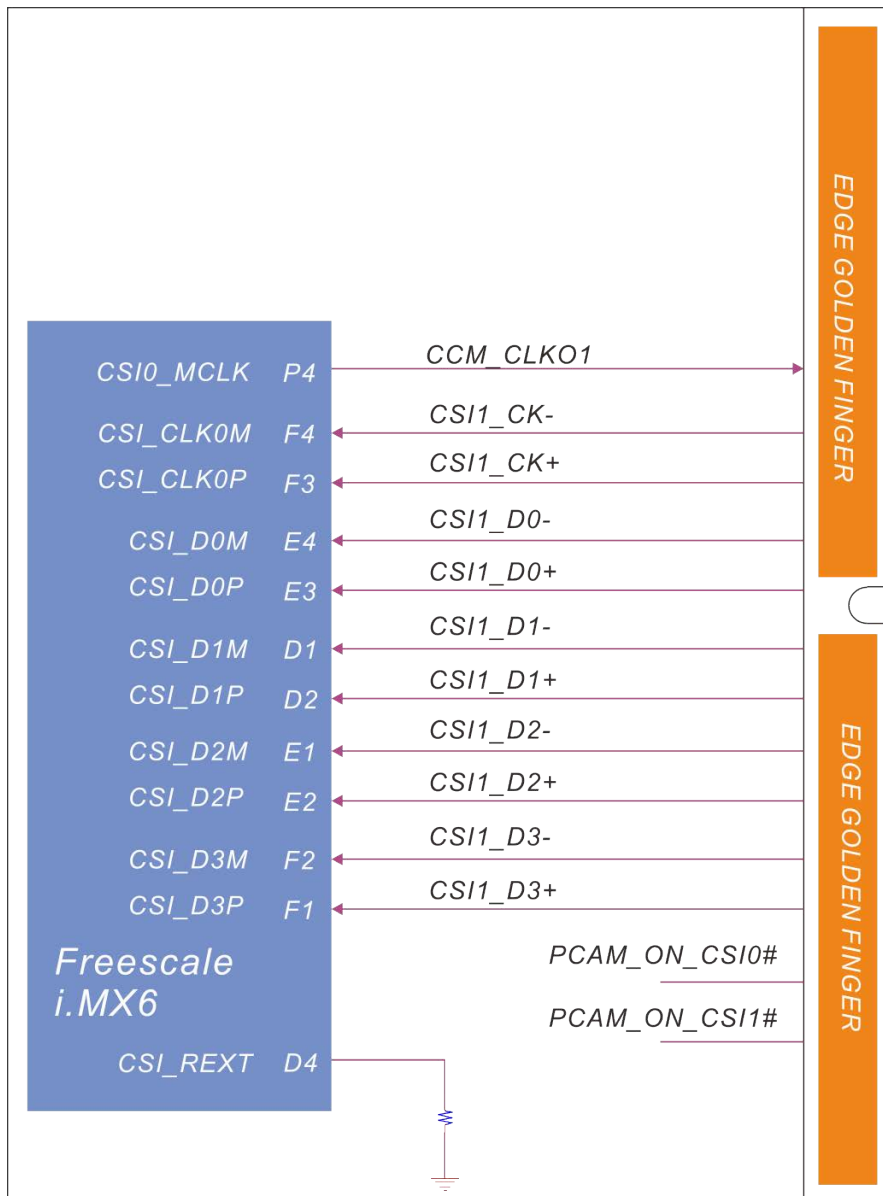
CSI0_MCLK P4
CSI_CLK0M F4
CSI_CLK0P F3
CSI_D0M E4
CSI_D0P E3
CSI_D1M D1
CSI_D1P D2
CSI_D2M E1
CSI_D2P E2
CSI_D3M F2
CSI_D3P F1

Freescale
i.MX6

CSI_REXT D4

CCM_CLKO1
CSI1_CK-
CSI1_CK+
CSI1_D0-
CSI1_D0+
CSI1_D1-
CSI1_D1+
CSI1_D2-
CSI1_D2+
CSI1_D3-
CSI1_D3+
PCAM_ON_CSI0#
PCAM_ON_CSI1#

EDGE GOLDEN FINGER

EDGE GOLDEN FINGER